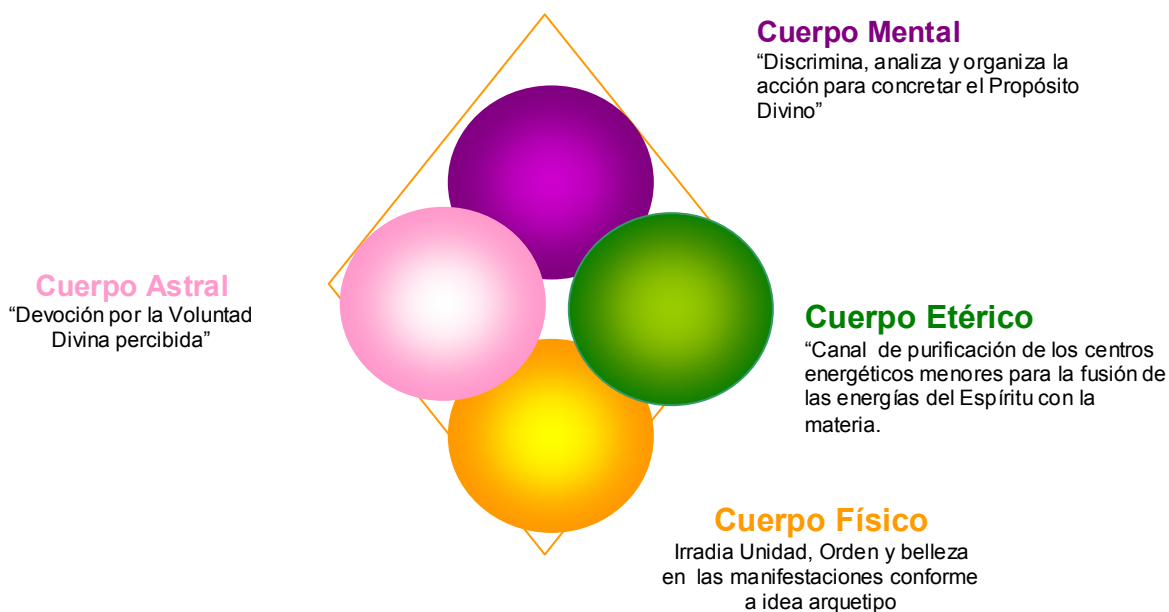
Cuerpo Mental
“Discrimina, analiza y organiza la acción para concretar el Propósito Divino”

Cuerpo Astral
“Devoción por la Voluntad Divina percibida”

Cuerpo Etérico
“Canal de purificación de los centros energéticos menores para la fusión de las energías del Espíritu con la materia.

Cuerpo Físico
Irradia Unidad, Orden y belleza en las manifestaciones conforme a idea arquetipo